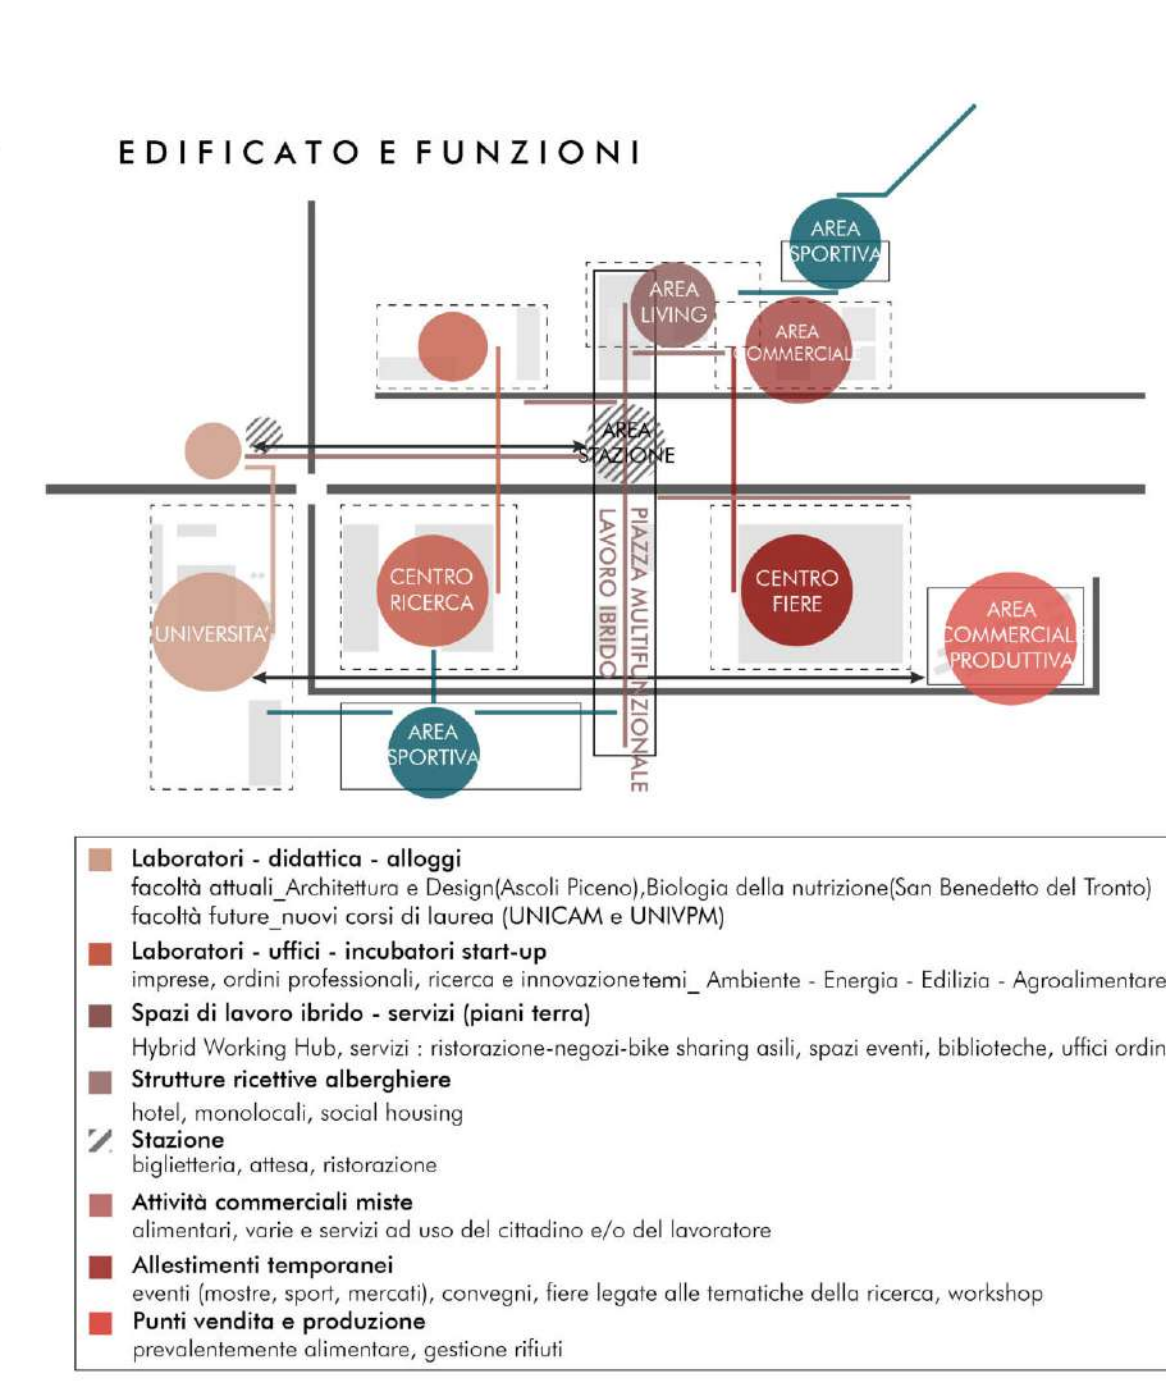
EDIFICATO E FUNZIONI

AREA SPORTIVA

AREA LIVING

AREA COMMERCIALE

AREA STAZIONE

PIAZZA MULTIFUNZIONALE

LAVORO IBRIDO

CENTRO RICERCA

CENTRO FIERE

UNIVERSITA'

AREA COMMERCIALE PRODUTTIVA

AREA SPORTIVA

Laboratori - didattica - alloggi
facoltà attuali_Architettura e Design(Ascoli Piceno),Biologia della nutrizione(San Benedetto del Tronto)
facoltà future_nuovi corsi di laurea (UNICAM e UNIVPM)

Laboratori - uffici - incubatori start-up
imprese, ordini professionali, ricerca e innovazionetemi_ Ambiente - Energia - Edilizia - Agroalimentare

Spazi di lavoro ibrido - servizi (piani terra)
Hybrid Working Hub, servizi : ristorazione-negozi-bike sharing asili, spazi eventi, biblioteche, uffici ordin

Strutture ricettive alberghiere
hotel, monolocali, social housing

Stazione
biglietteria, attesa, ristorazione

Attività commerciali miste
alimentari, varie e servizi ad uso del cittadino e/o del lavoratore

Allestimenti temporanei
eventi (mostre, sport, mercati), convegni, fiere legate alle tematiche della ricerca, workshop

Punti vendita e produzione
prevalentemente alimentare, gestione rifiuti